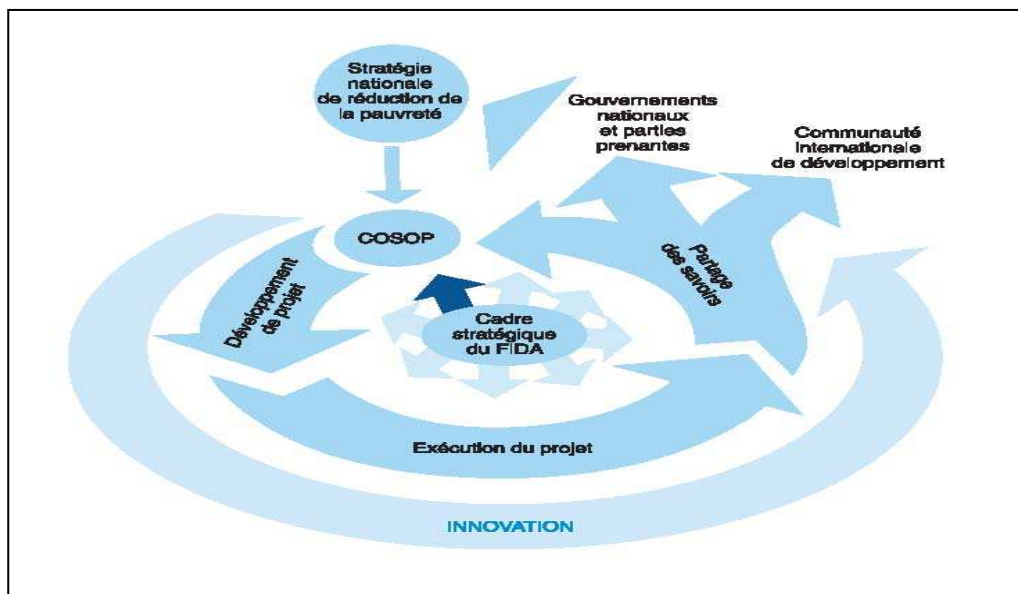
Stratégie nationale de réduction de la pauvreté

Gouvernements nationaux et parties prenantes

Communauté internationale de développement

COSOP

Développement de projet

Partage des savoirs

Cadre stratégique du FIDA

Exécution du projet

INNOVATION